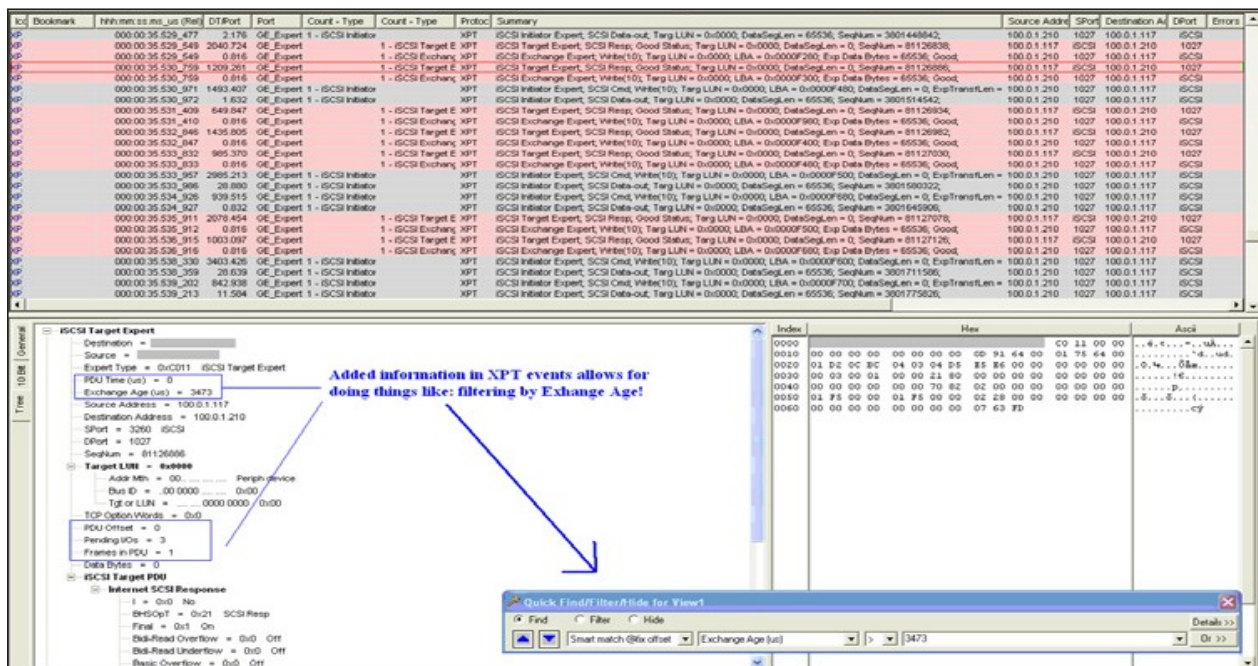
| Ico | Bookmark | hhh:mm:ss.ms_us (Rel) | DT/Port | Port | Count - Type | Count - Type | Protoc | Summary | Source Addre | SPort | Destination Ad | DPort | Errors |
|---|---|---|---|---|---|---|---|---|---|---|---|---|---|
| XP | | 000:00:35.529_477 | 2.176 | GE_Expert | 1 - iSCSI Initiator | | XPT | iSCSI Initiator Expert; SCSI Data-out; Targ LUN = 0x0000; DataSegLen = 65536; SeqNum = 3801448842; | 100.0.1.210 | 1027 | 100.0.1.117 | iSCSI | |
| XP | | 000:00:35.529_549 | 2040.724 | GE_Expert | | 1 - iSCSI Target E | XPT | iSCSI Target Expert; SCSI Resp; Good Status; Targ LUN = 0x0000; DataSegLen = 0; SeqNum = 81126838; | 100.0.1.117 | iSCSI | 100.0.1.210 | 1027 | |
| XP | | 000:00:35.529_549 | 0.816 | GE_Expert | | 1 - iSCSI Exchang | XPT | iSCSI Exchange Expert; Write(10); Targ LUN = 0x0000; LBA = 0x0000F280; Exp Data Bytes = 65536; Good; | 100.0.1.210 | 1027 | 100.0.1.117 | iSCSI | |
| XP | | 000:00:35.530_759 | 1209.261 | GE_Expert | | 1 - iSCSI Target E | XPT | iSCSI Target Expert; SCSI Resp; Good Status; Targ LUN = 0x0000; DataSegLen = 0; SeqNum = 81126886; | 100.0.1.117 | iSCSI | 100.0.1.210 | 1027 | |
| XP | | 000:00:35.530_759 | 0.816 | GE_Expert | | 1 - iSCSI Exchang | XPT | iSCSI Exchange Expert; Write(10); Targ LUN = 0x0000; LBA = 0x0000F300; Exp Data Bytes = 65536; Good; | 100.0.1.210 | 1027 | 100.0.1.117 | iSCSI | |
| XP | | 000:00:35.530_971 | 1493.407 | GE_Expert | 1 - iSCSI Initiator | | XPT | iSCSI Initiator Expert; SCSI Cmd; Write(10); Targ LUN = 0x0000; LBA = 0x0000F480; DataSegLen = 0; ExpTransfLen = | 100.0.1.210 | 1027 | 100.0.1.117 | iSCSI | |
| XP | | 000:00:35.530_972 | 1.632 | GE_Expert | 1 - iSCSI Initiator | | XPT | iSCSI Initiator Expert; SCSI Data-out; Targ LUN = 0x0000; DataSegLen = 65536; SeqNum = 3801514542; | 100.0.1.210 | 1027 | 100.0.1.117 | iSCSI | |
| XP | | 000:00:35.531_409 | 649.047 | GE_Expert | | 1 - iSCSI Target E | XPT | iSCSI Target Expert; SCSI Resp; Good Status; Targ LUN = 0x0000; DataSegLen = 0; SeqNum = 81126934; | 100.0.1.117 | iSCSI | 100.0.1.210 | 1027 | |
| XP | | 000:00:35.531_410 | 0.816 | GE_Expert | | 1 - iSCSI Exchang | XPT | iSCSI Exchange Expert; Write(10); Targ LUN = 0x0000; LBA = 0x0000F380; Exp Data Bytes = 65536; Good; | 100.0.1.210 | 1027 | 100.0.1.117 | iSCSI | |
| XP | | 000:00:35.532_846 | 1435.805 | GE_Expert | | 1 - iSCSI Target E | XPT | iSCSI Target Expert; SCSI Resp; Good Status; Targ LUN = 0x0000; DataSegLen = 0; SeqNum = 81126982; | 100.0.1.117 | iSCSI | 100.0.1.210 | 1027 | |
| XP | | 000:00:35.532_847 | 0.816 | GE_Expert | | 1 - iSCSI Exchang | XPT | iSCSI Exchange Expert; Write(10); Targ LUN = 0x0000; LBA = 0x0000F400; Exp Data Bytes = 65536; Good; | 100.0.1.210 | 1027 | 100.0.1.117 | iSCSI | |
| XP | | 000:00:35.533_832 | 985.370 | GE_Expert | | 1 - iSCSI Target E | XPT | iSCSI Target Expert; SCSI Resp; Good Status; Targ LUN = 0x0000; DataSegLen = 0; SeqNum = 81127030; | 100.0.1.117 | iSCSI | 100.0.1.210 | 1027 | |
| XP | | 000:00:35.533_833 | 0.816 | GE_Expert | | 1 - iSCSI Exchang | XPT | iSCSI Exchange Expert; Write(10); Targ LUN = 0x0000; LBA = 0x0000F480; Exp Data Bytes = 65536; Good; | 100.0.1.210 | 1027 | 100.0.1.117 | iSCSI | |
| XP | | 000:00:35.533_957 | 2985.213 | GE_Expert | 1 - iSCSI Initiator | | XPT | iSCSI Initiator Expert; SCSI Cmd; Write(10); Targ LUN = 0x0000; LBA = 0x0000F500; DataSegLen = 0; ExpTransfLen = | 100.0.1.210 | 1027 | 100.0.1.117 | iSCSI | |
| XP | | 000:00:35.533_986 | 28.880 | GE_Expert | 1 - iSCSI Initiator | | XPT | iSCSI Initiator Expert; SCSI Data-out; Targ LUN = 0x0000; DataSegLen = 65536; SeqNum = 3801580322; | 100.0.1.210 | 1027 | 100.0.1.117 | iSCSI | |
| XP | | 000:00:35.534_926 | 939.515 | GE_Expert | 1 - iSCSI Initiator | | XPT | iSCSI Initiator Expert; SCSI Cmd; Write(10); Targ LUN = 0x0000; LBA = 0x0000F680; DataSegLen = 0; ExpTransfLen = | 100.0.1.210 | 1027 | 100.0.1.117 | iSCSI | |
| XP | | 000:00:35.534_927 | 0.832 | GE_Expert | 1 - iSCSI Initiator | | XPT | iSCSI Initiator Expert; SCSI Data-out; Targ LUN = 0x0000; DataSegLen = 65536; SeqNum = 3801645906; | 100.0.1.210 | 1027 | 100.0.1.117 | iSCSI | |
| XP | | 000:00:35.535_911 | 2078.454 | GE_Expert | | 1 - iSCSI Target E | XPT | iSCSI Target Expert; SCSI Resp; Good Status; Targ LUN = 0x0000; DataSegLen = 0; SeqNum = 81127078; | 100.0.1.117 | iSCSI | 100.0.1.210 | 1027 | |
| XP | | 000:00:35.535_912 | 0.816 | GE_Expert | | 1 - iSCSI Exchang | XPT | iSCSI Exchange Expert; Write(10); Targ LUN = 0x0000; LBA = 0x0000F500; Exp Data Bytes = 65536; Good; | 100.0.1.210 | 1027 | 100.0.1.117 | iSCSI | |
| XP | | 000:00:35.536_915 | 1003.097 | GE_Expert | | 1 - iSCSI Target E | XPT | iSCSI Target Expert; SCSI Resp; Good Status; Targ LUN = 0x0000; DataSegLen = 0; SeqNum = 81127126; | 100.0.1.117 | iSCSI | 100.0.1.210 | 1027 | |
| XP | | 000:00:35.536_916 | 0.816 | GE_Expert | | 1 - iSCSI Exchang | XPT | iSCSI Exchange Expert; Write(10); Targ LUN = 0x0000; LBA = 0x0000F680; Exp Data Bytes = 65536; Good; | 100.0.1.210 | 1027 | 100.0.1.117 | iSCSI | |
| XP | | 000:00:35.538_330 | 3403.426 | GE_Expert | 1 - iSCSI Initiator | | XPT | iSCSI Initiator Expert; SCSI Cmd; Write(10); Targ LUN = 0x0000; LBA = 0x0000F600; DataSegLen = 0; ExpTransfLen = | 100.0.1.210 | 1027 | 100.0.1.117 | iSCSI | |
| XP | | 000:00:35.538_359 | 28.639 | GE_Expert | 1 - iSCSI Initiator | | XPT | iSCSI Initiator Expert; SCSI Data-out; Targ LUN = 0x0000; DataSegLen = 65536; SeqNum = 3801711586; | 100.0.1.210 | 1027 | 100.0.1.117 | iSCSI | |
| XP | | 000:00:35.539_202 | 842.938 | GE_Expert | 1 - iSCSI Initiator | | XPT | iSCSI Initiator Expert; SCSI Cmd; Write(10); Targ LUN = 0x0000; LBA = 0x0000F700; DataSegLen = 0; ExpTransfLen = | 100.0.1.210 | 1027 | 100.0.1.117 | iSCSI | |
| XP | | 000:00:35.539_213 | 11.584 | GE_Expert | 1 - iSCSI Initiator | | XPT | iSCSI Initiator Expert; SCSI Data-out; Targ LUN = 0x0000; DataSegLen = 65536; SeqNum = 3801775826; | 100.0.1.210 | 1027 | 100.0.1.117 | iSCSI | |

General
10 Bit
Tree

iSCSI Target Expert
Destination =
Source =
Expert Type = 0xC011 iSCSI Target Expert
PDU Time (us) = 0
Exchange Age (us) = 3473
Source Address = 100.0.1.117
Destination Address = 100.0.1.210
SPort = 3260 iSCSI
DPort = 1027
SeqNum = 81126886
Target LUN = 0x0000
Addr Mth = 00.......... Periph device
Bus ID = ..00 0000 ... 0x00
Tgt or LUN = ........ 0000 0000 0x00
TCP Option Words = 0x0
PDU Offset = 0
Pending I/Os = 3
Frames in PDU = 1
Data Bytes = 0
iSCSI Target PDU
Internet SCSI Response
I = 0x0 No
BHSOpT = 0x21 SCSI Resp
Final = 0x1 On
Bidi-Read Overflow = 0x0 Off
Bidi-Read Underflow = 0x0 Off
Basic Overflow = 0x0 Off

Added information in XPT events allows for doing things like: filtering by Exhange Age!

| Index | Hex | Ascii |
|---|---|---|
| 0000 | C0 11 00 00 | ..é.<....-..uÀ... |
| 0010 | 00 00 00 00 00 00 00 00 0D 91 64 00 01 75 64 00 | ...........'d..ud. |
| 0020 | 01 D2 0C BC 04 03 04 D5 E5 E6 00 00 00 00 00 00 | .Ò.¼....Õåæ...... |
| 0030 | 00 03 00 01 00 00 21 80 00 00 00 00 00 00 00 00 | ......!€........ |
| 0040 | 00 00 00 00 00 00 70 82 02 00 00 00 00 00 00 00 | ......p......... |
| 0050 | 01 F5 00 00 01 F5 00 00 02 28 00 00 00 00 00 00 | .õ...õ...(...... |
| 0060 | 00 00 00 00 00 00 00 00 07 63 FD | .........cý |

Quick Find/Filter/Hide for View1
Find Filter Hide
Details >>
Smart match @fix offset | Exchange Age (us) | > | 3473 | Or >>